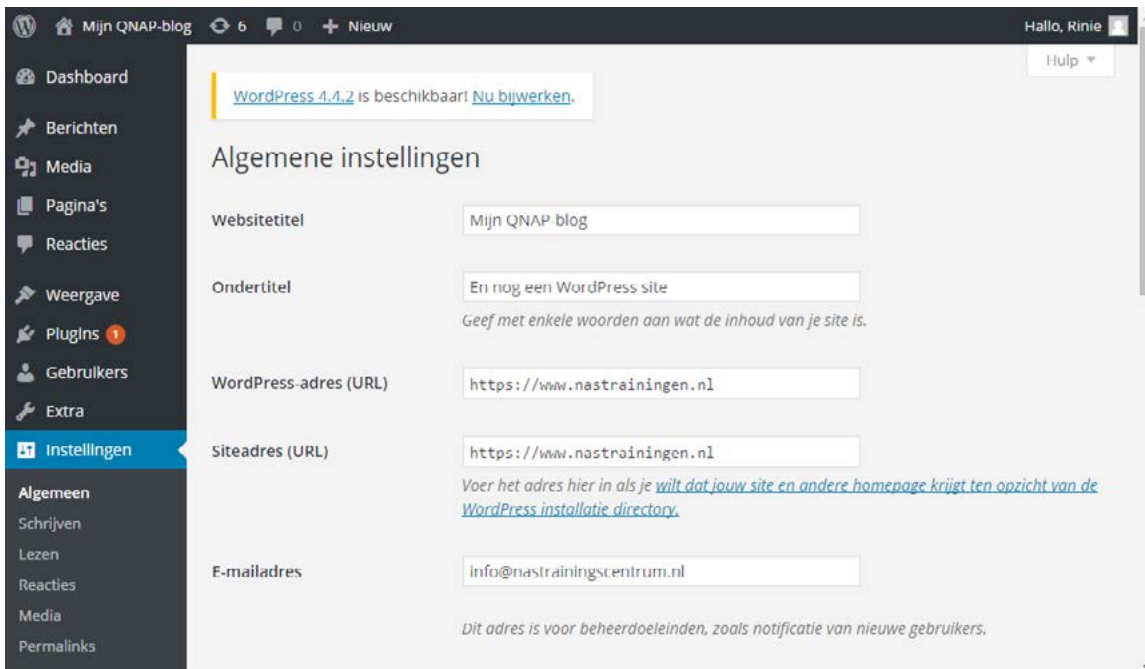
Mijn QNAP-blog 6 0 + Nieuw Hallo, Rinie

Dashboard
Berichten
Media
Pagina's
Reacties
Weergave
Plugins 1
Gebruikers
Extra
Instellingen
Algemeen
Schrijven
Lezen
Reacties
Media
Permalinks

Hulp ▾

WordPress 4.4.2 is beschikbaar! Nu bijwerken.

Algemene instellingen

Websitetitel Mijn QNAP-blog

Ondertitel En nog een WordPress site
Geef met enkele woorden aan wat de inhoud van je site is.

WordPress-adres (URL) https://www.nastrainingen.nl

Siteadres (URL) https://www.nastrainingen.nl
Voer het adres hier in als je wilt dat jouw site en andere homepage krijgt ten opzicht van de WordPress installatie directory.

E-mailadres info@nastrainingscentrum.nl
Dit adres is voor beheerdoeleinden, zoals notificatie van nieuwe gebruikers.